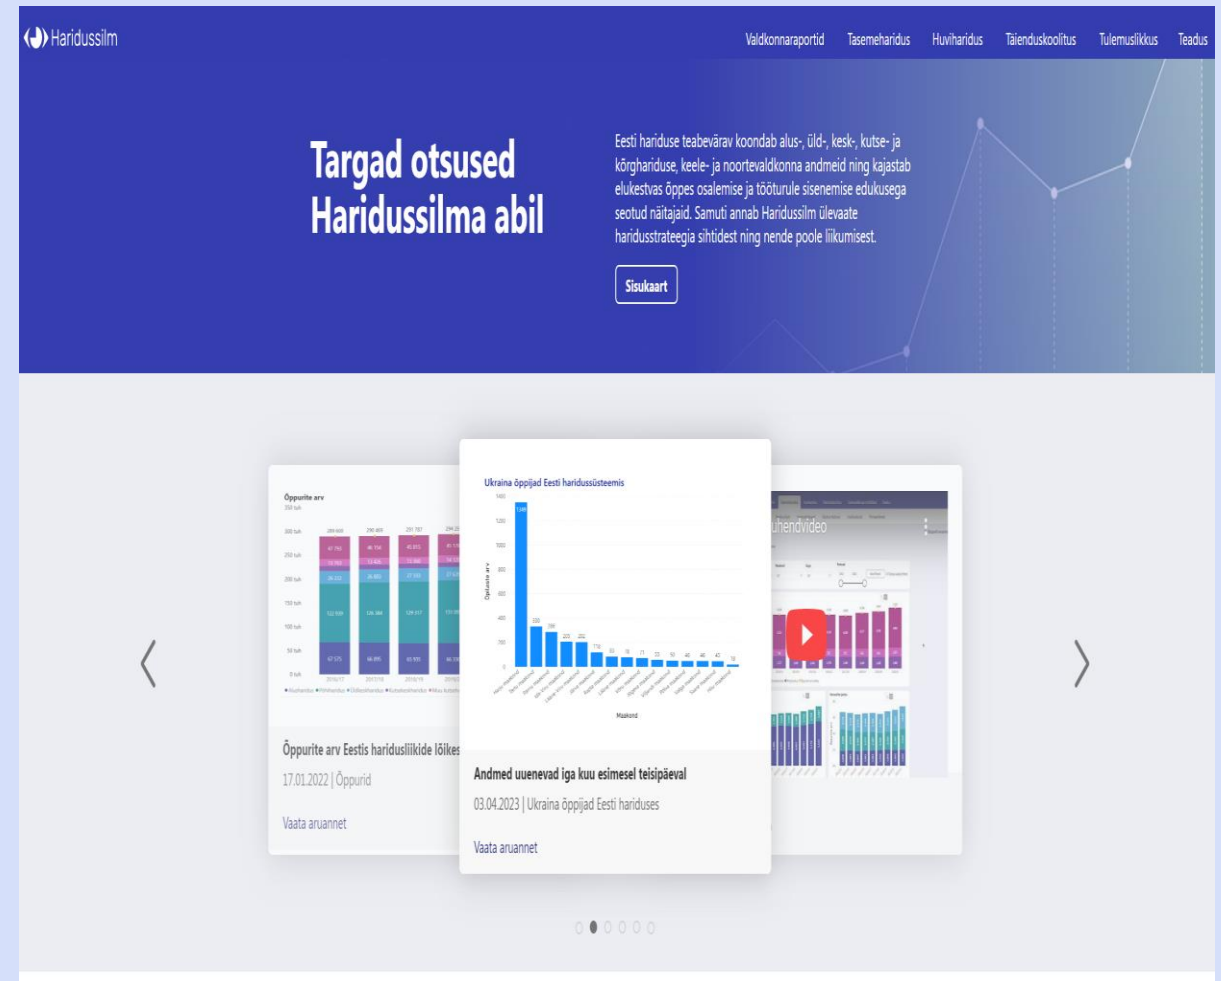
Haridussilm

Valdkonnaraportid Tasemeharidus Huviharidus Täienduskoolitus Tulemuslikkus Teadus

Targad otsused Haridussilma abil

Eesti hariduse teabevärav koondab alus-, üld-, kesk-, kutse- ja kõrghariduse, keele- ja noortevaldkonna andmeid ning kajastab elukestvas õppes osalemise ja tööturule sisenemise edukusega seotud näitajaid. Samuti annab Haridussilm ülevaate haridusstrateegia sihtidest ning nende poole liikumisest.

Sisukaart

Õppurite arv

Õppurite arv Eestis haridusliikide lõikes

17.01.2022 | Õppurid

Vaata aruannet

Ukraina õppijad Eesti haridussüsteemis

Maakond

Andmed uuenevad iga kuu esimesel teisipäeval

03.04.2023 | Ukraina õppijad Eesti hariduses

Vaata aruannet

juhendvideo